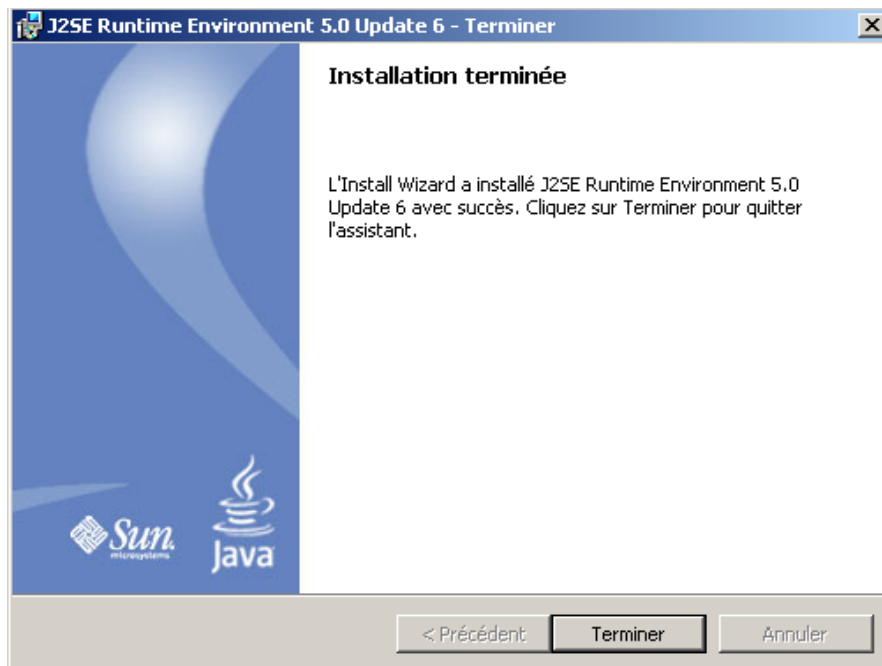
J2SE Runtime Environment 5.0 Update 6 - Terminer

Installation terminée

L'Install Wizard a installé J2SE Runtime Environment 5.0 Update 6 avec succès. Cliquez sur Terminer pour quitter l'assistant.

Sun microsystems

Java

< Précédent

Terminer

Annuler